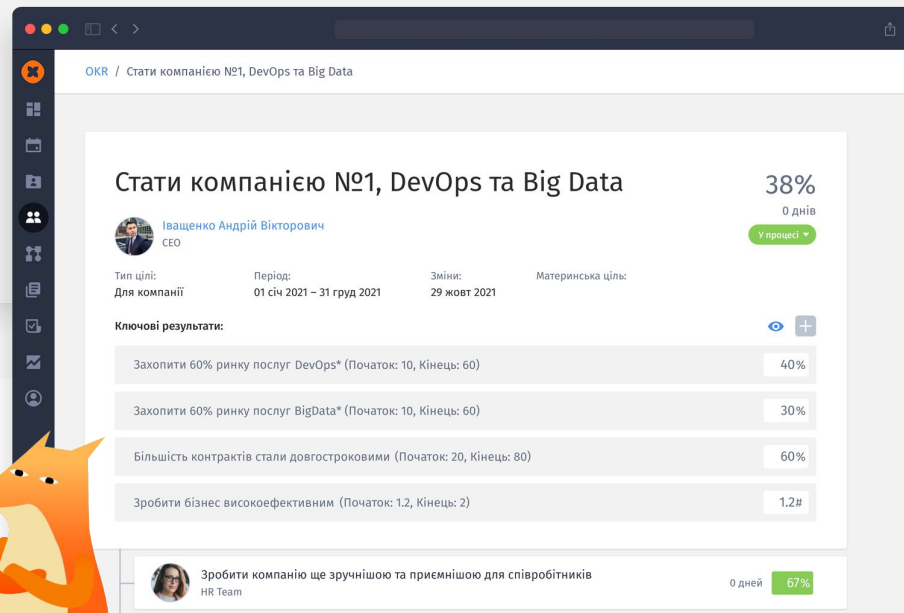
OKR / Стати компанією №1, DevOps та Big Data

Стати компанією №1, DevOps та Big Data

38%
0 днів
У процесі

Іващенко Андрій Вікторович
CEO

Тип цілі:
Для компанії

Період:
01 січ 2021 – 31 груд 2021

Зміни:
29 жовт 2021

Материнська ціль:

Ключові результати:

| | |
|---|---|
| Захопити 60% ринку послуг DevOps* (Початок: 10, Кінець: 60) | 40% |
| Захопити 60% ринку послуг BigData* (Початок: 10, Кінець: 60) | 30% |
| Більшість контрактів стали довгостроковими (Початок: 20, Кінець: 80) | 60% |
| Зробити бізнес високоефективним (Початок: 1.2, Кінець: 2) | 1.2# |

Зробити компанію ще зручнішою та приємнішою для співробітників
HR Team
0 дней
67%